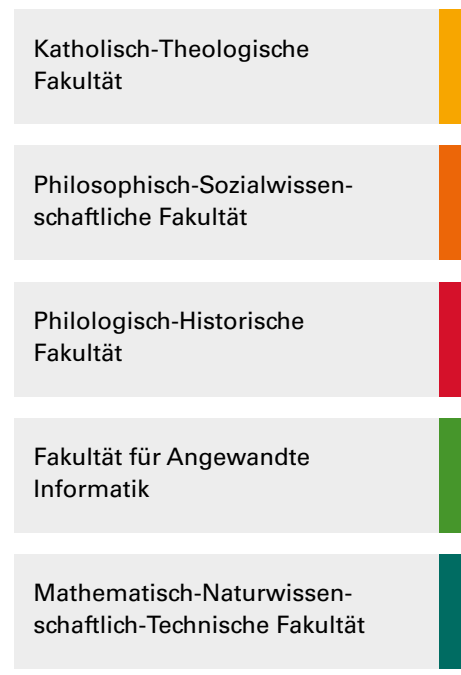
Katholisch-Theologische Fakultät

Philosophisch-Sozialwissenschaftliche Fakultät

Philologisch-Historische Fakultät

Fakultät für Angewandte Informatik

Mathematisch-Naturwissenschaftlich-Technische Fakultät